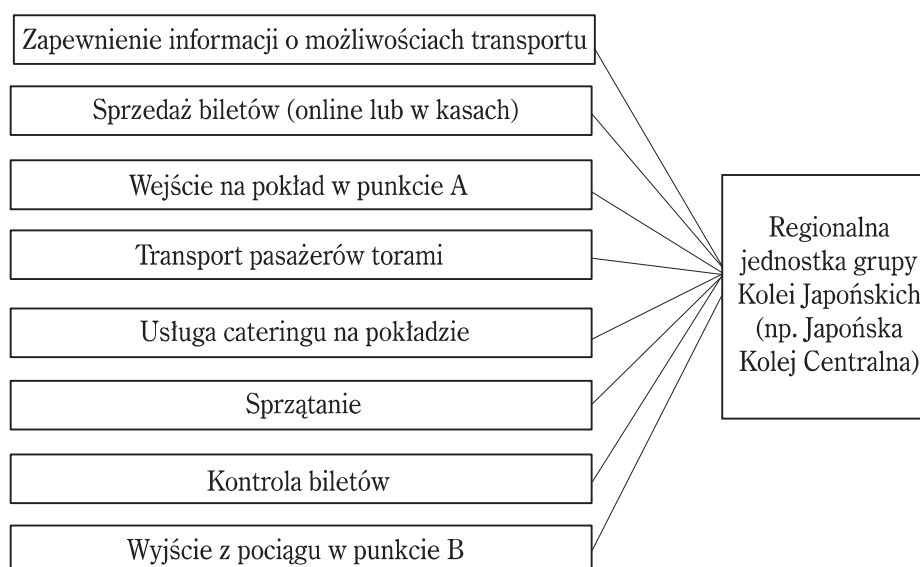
Zapewnienie informacji o możliwościach transportu

Sprzedaż biletów (online lub w kasach)

Wejście na pokład w punkcie A

Transport pasażerów torami

Usługa cateringu na pokładzie

Sprzątanie

Kontrola biletów

Wyjście z pociągu w punkcie B

Regionalna jednostka grupy Kolei Japońskich (np. Japońska Kolej Centralna)